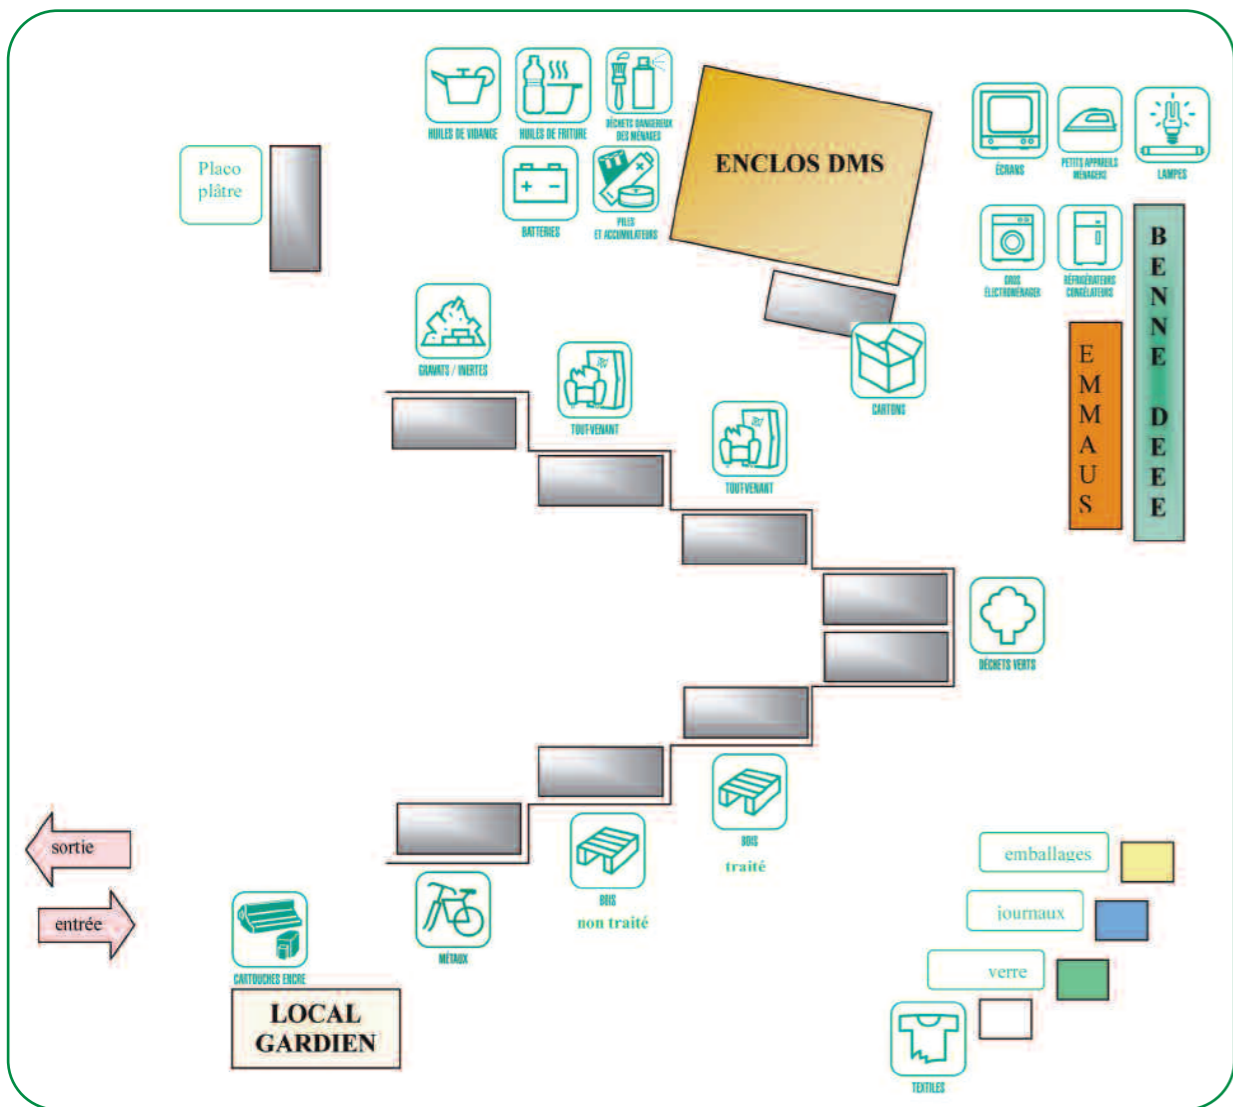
HUILES DE VIDANGE

HUILES DE FRITURE

DÉCHETS DANGEREUX DES MÉNAGES

ENCLOS DMS

ÉCRANS

PETITS APPAREILS MÉNAGERS

LAMPES

Placo plâtre

BATTERIES

PILES ET ACCUMULATEURS

GROS ÉLECTROMÉNAGER

RÉFRIGÉRATEURS CONGÉLATEURS

BENNE DEEE

GRAVATS / INERTES

TOUT-VENANT

CARTONS

EMMAUS

TOUT-VENANT

DÉCHETS VERTS

BOIS traité

sortie

entrée

BOIS non traité

emballages

journaux

verre

CARTOUCHES ENCRE

MÉTAUX

LOCAL GARDIEN

TEXTILES